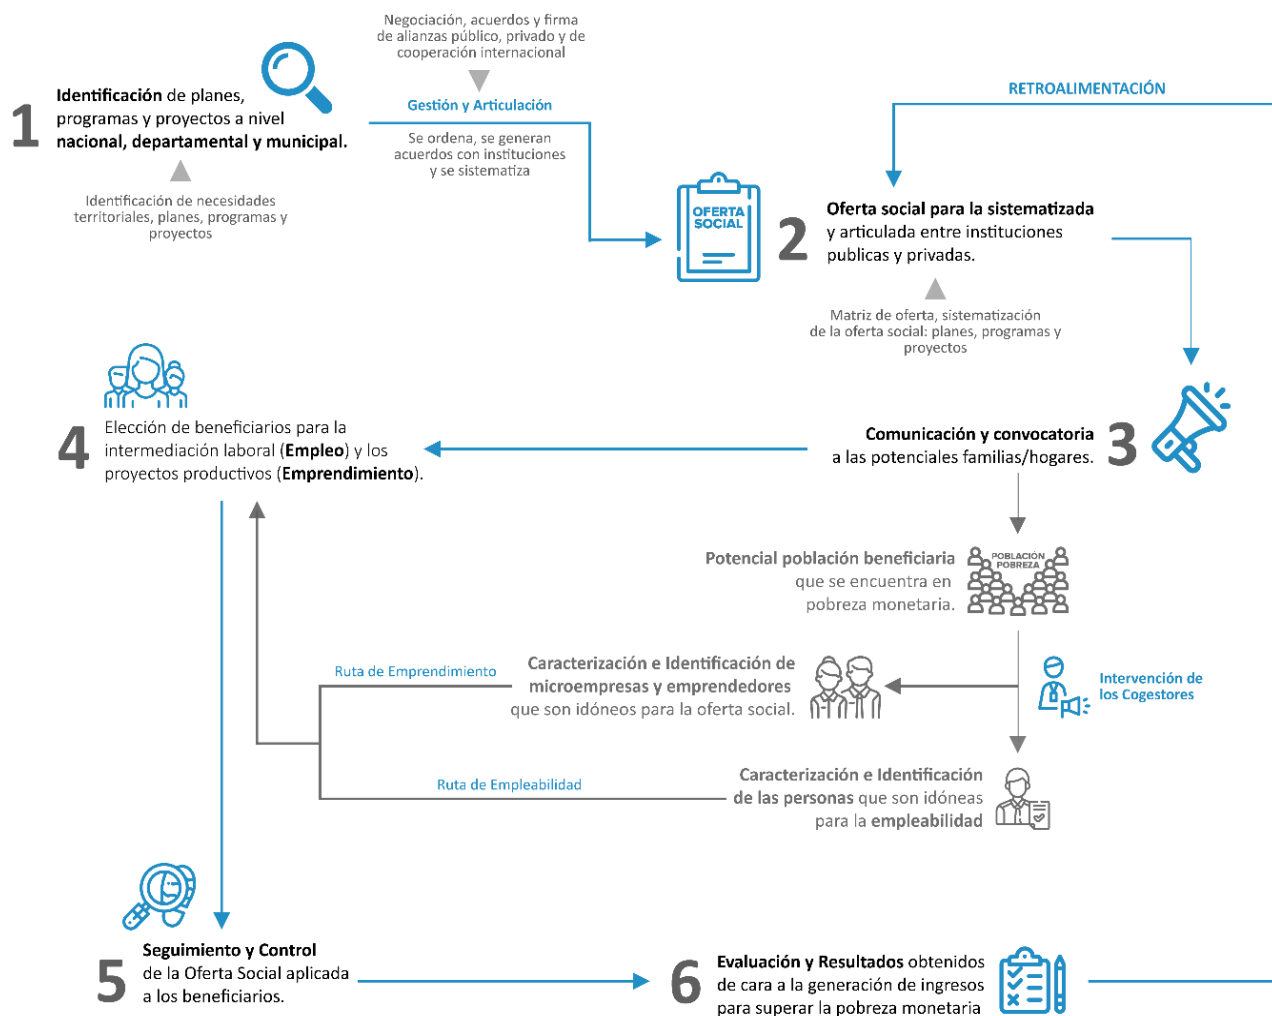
Negociación, acuerdos y firma de alianzas público, privado y de cooperación internacional

1 Identificación de planes, programas y proyectos a nivel nacional, departamental y municipal.

Identificación de necesidades territoriales, planes, programas y proyectos

Gestión y Articulación

Se ordena, se generan acuerdos con instituciones y se sistematiza

RETROALIMENTACIÓN

OFERTA SOCIAL

2 Oferta social para la sistematizada y articulada entre instituciones publicas y privadas.

Matriz de oferta, sistematización de la oferta social: planes, programas y proyectos

4 Elección de beneficiarios para la intermediación laboral (Empleo) y los proyectos productivos (Emprendimiento).

Comunicación y convocatoria a las potenciales familias/hogares. 3

Potencial población beneficiaria que se encuentra en pobreza monetaria.

POBLACIÓN POBREZA

Ruta de Emprendimiento

Caracterización e Identificación de microempresas y emprendedores que son idóneos para la oferta social.

Intervención de los Cogestores

Ruta de Empleabilidad

Caracterización e Identificación de las personas que son idóneas para la empleabilidad

5 Seguimiento y Control de la Oferta Social aplicada a los beneficiarios.

6 Evaluación y Resultados obtenidos de cara a la generación de ingresos para superar la pobreza monetaria